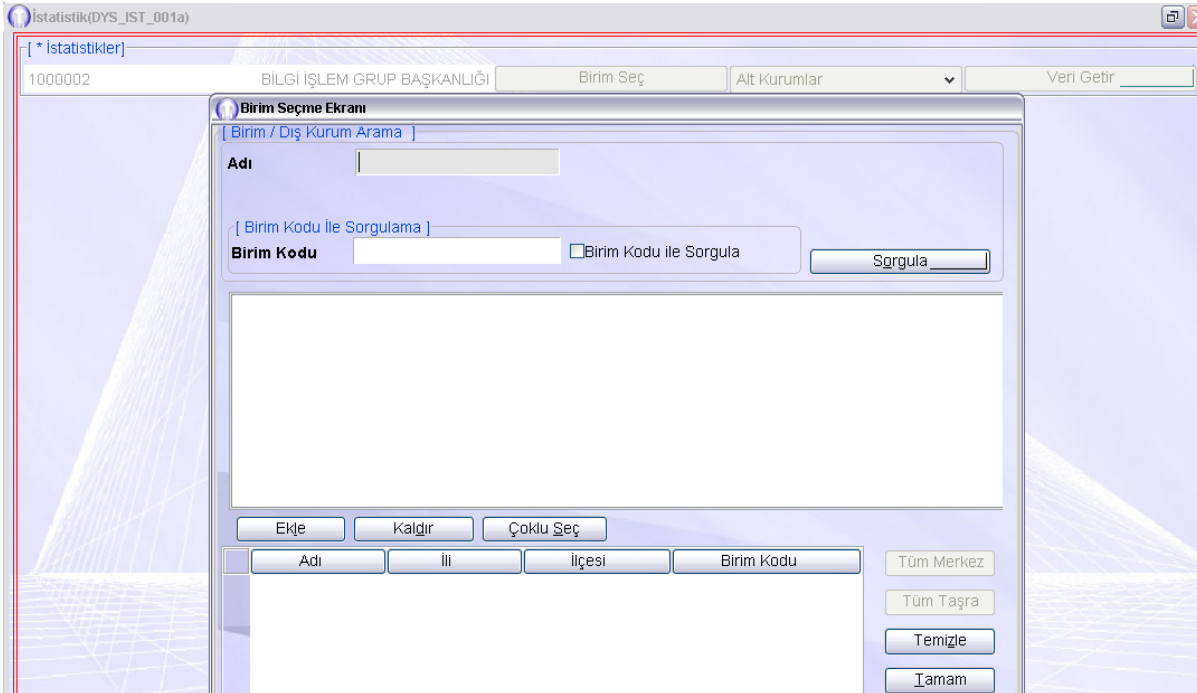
İstatistik(DYS_IST_001a)

[ * İstatistikler]

1000002 BİLGİ İŞLEM GRUP BAŞKANLIĞI Birim Seç Alt Kurumlar Veri Getir

Birim Seçme Ekranı

[ Birim / Dış Kurum Arama ]

Adı

[ Birim Kodu İle Sorgulama ]

Birim Kodu

Birim Kodu ile Sorgula

Sorgula

Ekle Kaldır Çoklu Seç

| Adı | İli | İlçesi | Birim Kodu |
|---|---|---|---|

Tüm Merkez

Tüm Taşra

Temizle

Tamam